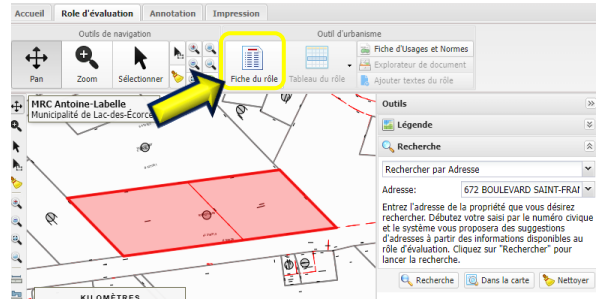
Accueil | Role d'évaluation | Annotation | Impression

Outils de navigation

Pan | Zoom | Sélectionner

Outil d'urbanisme

Fiche du rôle | Tableau du rôle

Fiche d'Usages et Normes
Explorateur de document
Ajouter textes du rôle

MRC Antoine-Labelle
Municipalité de Lac-des-Écorces

Outils

Légende

Recherche

Rechercher par Adresse

Adresse: 672 BOULEVARD SAINT-FRAN

Entrez l'adresse de la propriété que vous désirez rechercher. Débutez votre saisi par le numéro civique et le système vous proposera des suggestions d'adresses à partir des informations disponibles au rôle d'évaluation. Cliquez sur "Rechercher" pour lancer la recherche.

Recherche | Dans la carte | Nettoyer

KILOMÈTRES